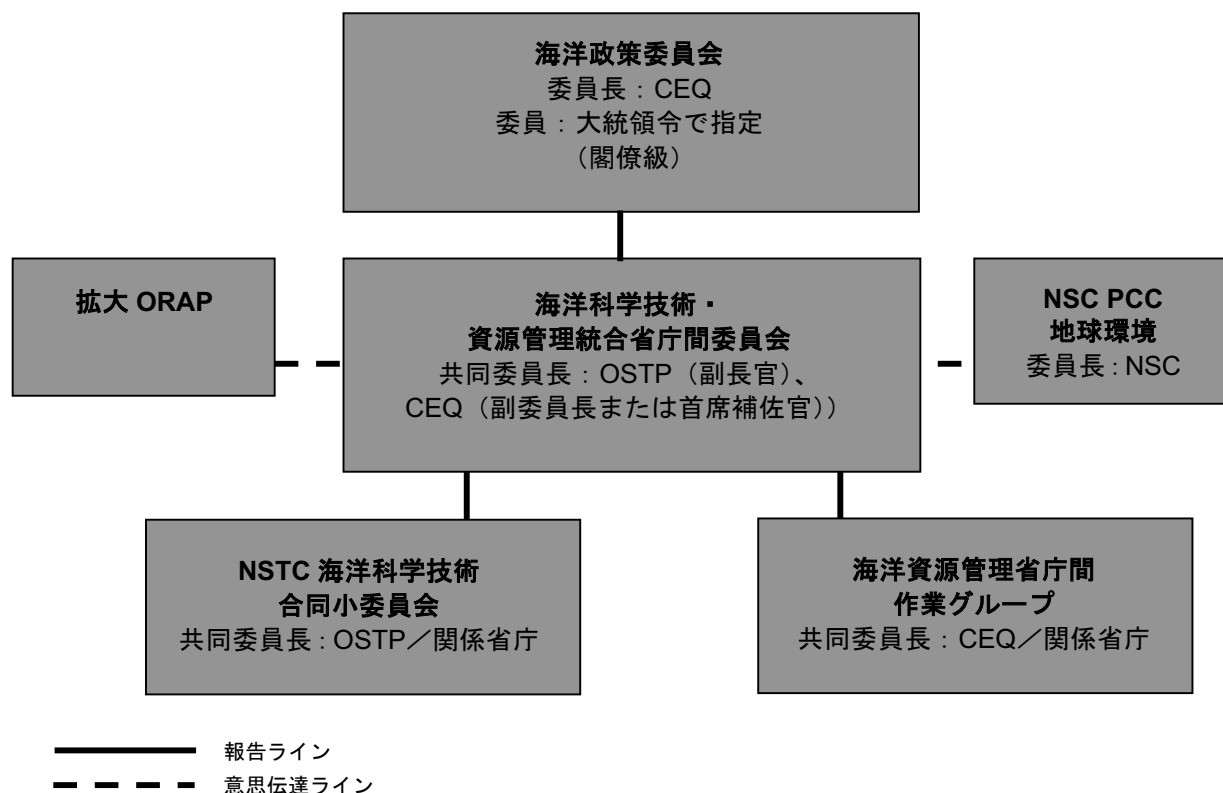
海洋政策委員会
委員長：CEQ
委員：大統領令で指定
（閣僚級）

拡大 ORAP

海洋科学技術・
資源管理統合省庁間委員会
共同委員長：OSTP（副長官）、
CEQ（副委員長または首席補佐官））

NSC PCC
地球環境
委員長 : NSC

NSTC 海洋科学技術
合同小委員会
共同委員長 : OSTP／関係省庁

海洋資源管理省庁間
作業グループ
共同委員長：CEQ／関係省庁

報告ライン
意思伝達ライン